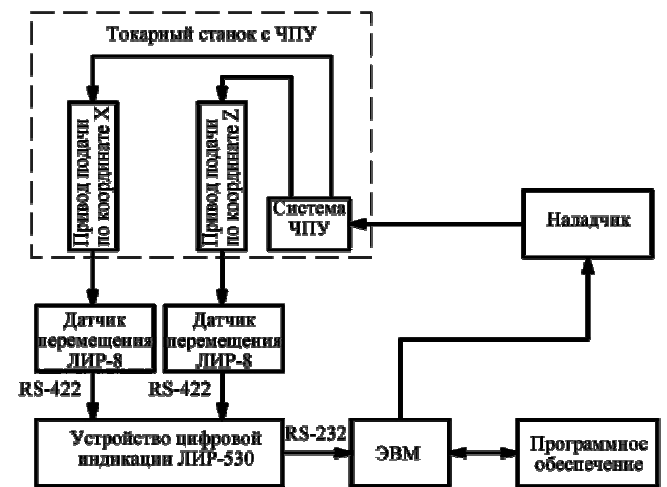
Токарный станок с ЧПУ

Привод подачи по координате X

Привод подачи по координате Z

Система ЧПУ

Наладчик

Датчик перемещения ЛИР-8

Датчик перемещения ЛИР-8

RS-422

RS-422

Устройство цифровой индикации ЛИР-530

RS-232

ЭВМ

Программное обеспечение